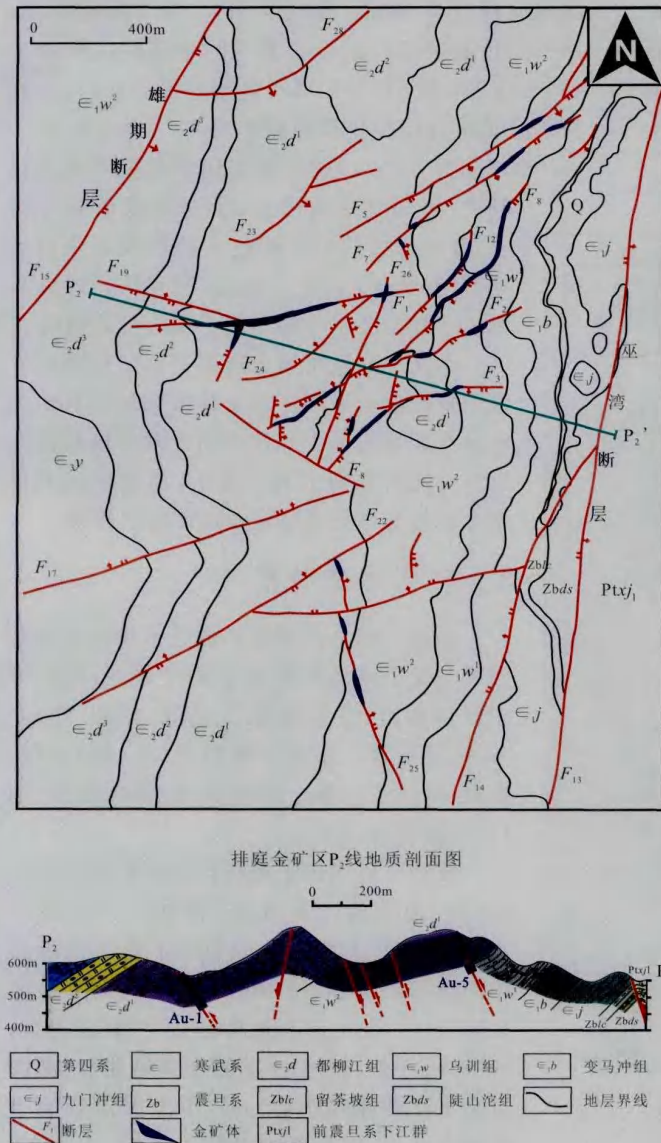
0 400m

N

$F_{28}$

$\in_2d^2$ $\in_2d^1$ $\in_1w^2$

$\in_1w^2$

雄期断层

$\in_2d^3$

$\in_2d^1$

$F_5$

$F_{23}$

$F_8$

$F_7$

$F_{12}$

Q

$\in_j$

$F_{15}$

$F_{19}$

$P_2$

$F_{26}$

$\in_1w^1$

$F_1$

$F_2$

$\in_1b$

$\in_2d^3$

$\in_2d^2$

巫湾断层

$F_{24}$

$F_3$

$\in_j$

$\in_2d^1$

$\in_2d^1$

$P_2$'

$\in_3y$

$F_8$

$\in_1w^2$

$F_{22}$

$F_{17}$

Zblc

Zbds

Ptxj1

$\in_1w^2$

$\in_1w^1$

$\in_2d^3$ $\in_2d^2$ $\in_2d^1$

$\in_j$

$F_{25}$

$F_{14}$

$F_{13}$

排庭金矿区$P_2$线地质剖面图

0 200m

$P_2$

600m

500m

400m

$\in_2d^1$

$\in_2d$

$\in_2d^1$

Au-1

$\in_1w^2$

Au-5

$\in_1w^1$

$\in_b$

$\in_j$

Zblc

Zbds

Ptxj1

| Q 第四系 | $\in$ 寒武系 | $\in_2d$ 都柳江组 | $\in_1w$ 乌训组 | $\in_1b$ 变马冲组 |
|---|---|---|---|---|
| $\in_j$ 九门冲组 | Zb 震旦系 | Zblc 留茶坡组 | Zbds 陡山沱组 | 地层界线 |
| $F_1$ 断层 | 金矿体 | Ptxj1 前震旦系下江群 | | |